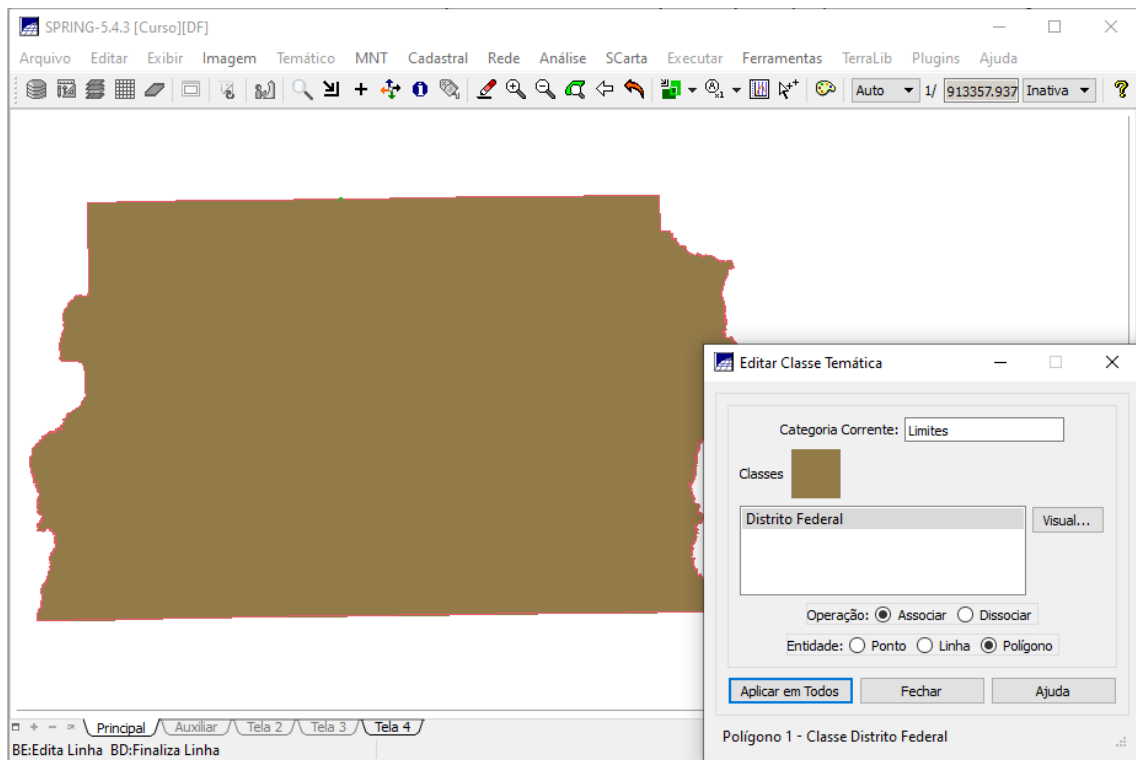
SPRING-5.4.3 [Curso][DF]

Arquivo Editar Exibir Imagem Temático MNT Cadastral Rede Análise SCarta Executar Ferramentas TerraLib Plugins Ajuda

Auto 1/ 913357.937 Inativa ?

Editar Classe Temática

Categoria Corrente: Limites

Classes

Distrito Federal

Visual...

Operação: Associar Dissociar

Entidade: Ponto Linha Polígono

Aplicar em Todos Fechar Ajuda

Polígono 1 - Classe Distrito Federal

Principal Auxiliar Tela 2 Tela 3 Tela 4

BE:Edita Linha BD:Finaliza Linha